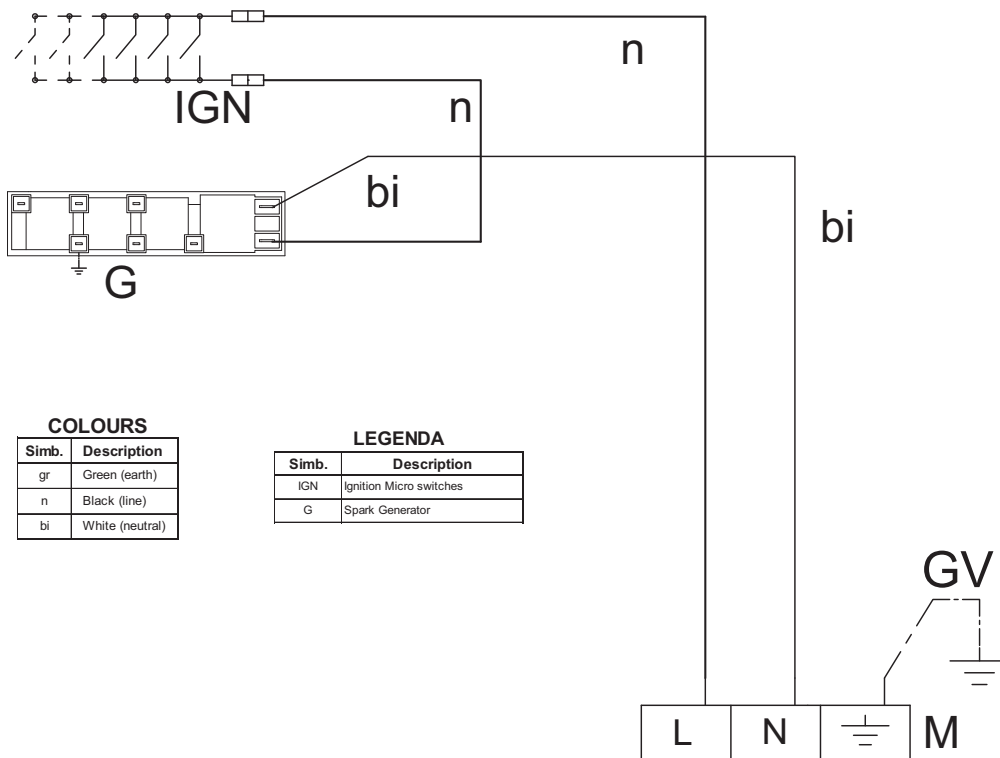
n

IGN

n

bi

bi

G

COLOURS

| Simb. | Description |
|---|---|
| gr | Green (earth) |
| n | Black (line) |
| bi | White (neutral) |

LEGENDA

| Simb. | Description |
|---|---|
| IGN | Ignition Micro switches |
| G | Spark Generator |

GV

L N M